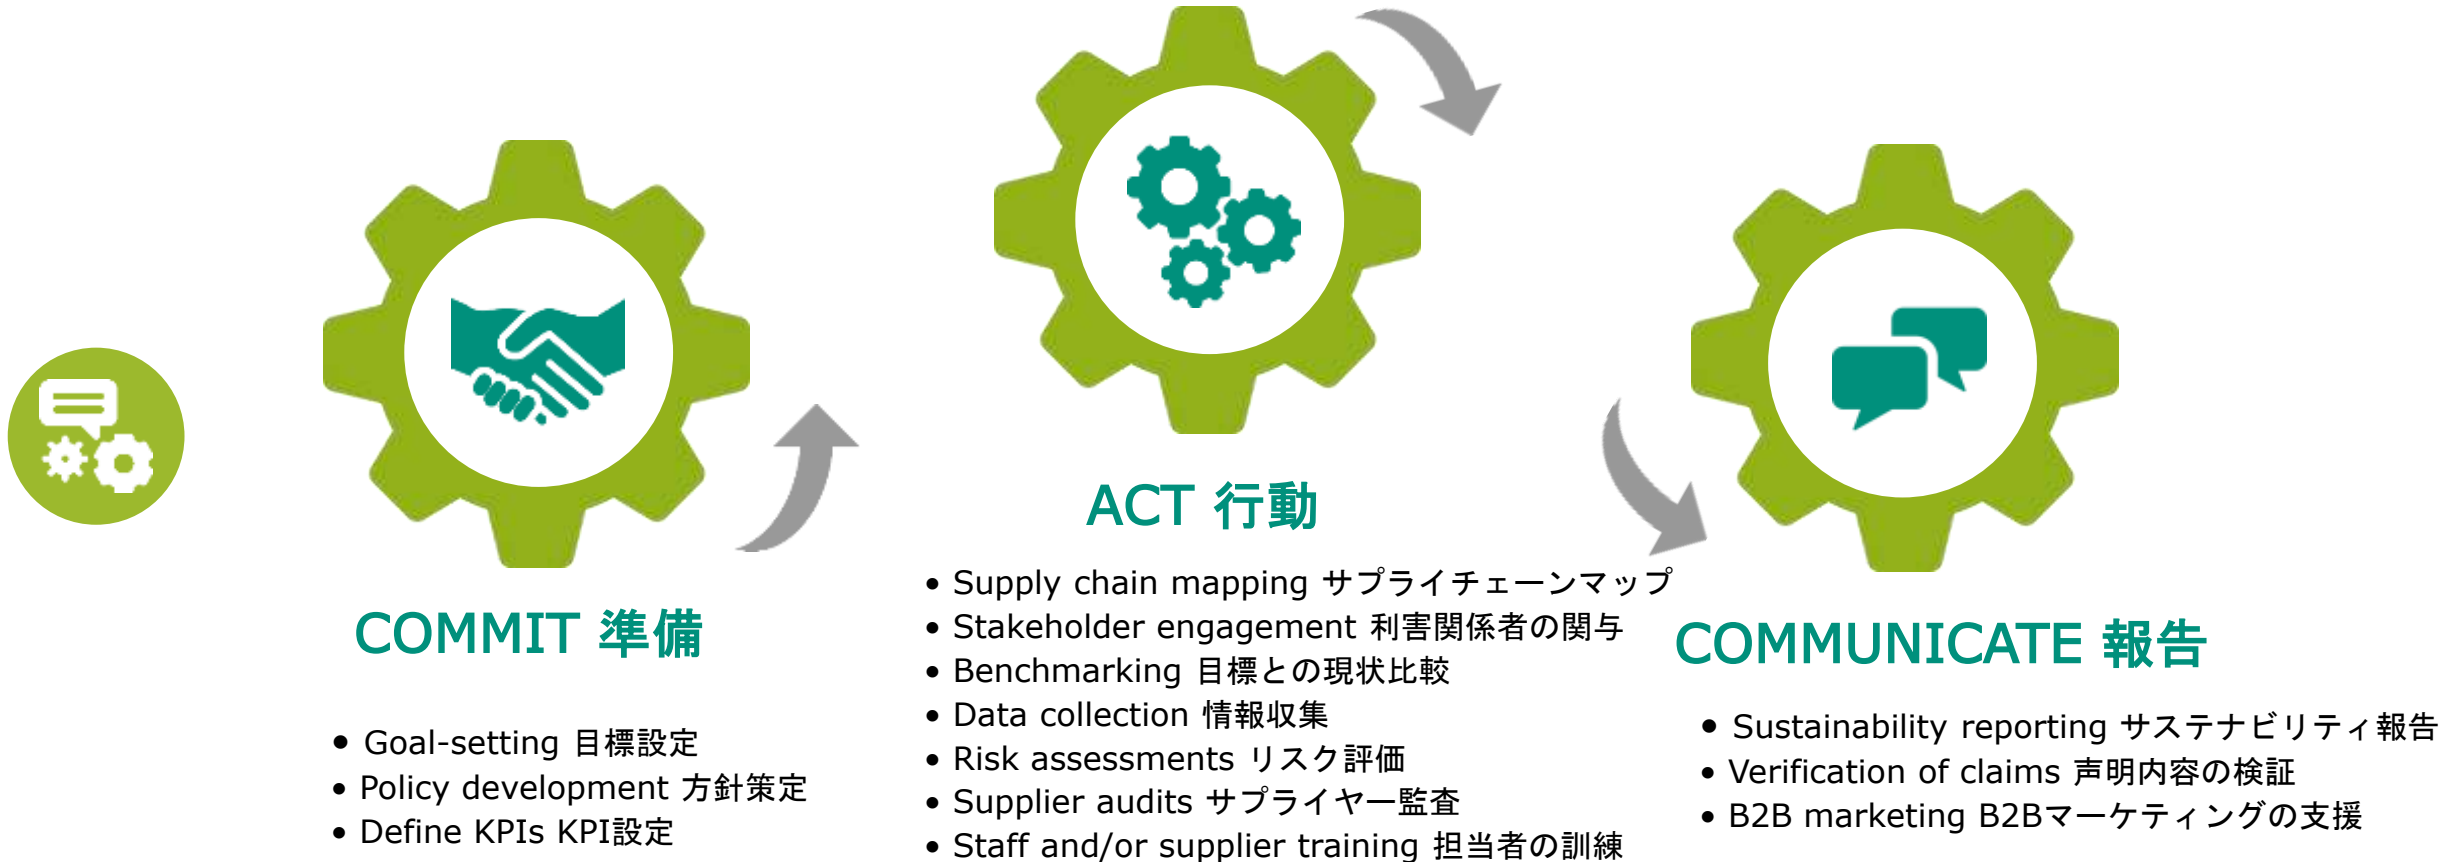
ACT 行動

• Supply chain mapping サプライチェーンマップ
• Stakeholder engagement 利害関係者の関与
• Benchmarking 目標との現状比較
• Data collection 情報収集
• Risk assessments リスク評価
• Supplier audits サプライヤー監査
• Staff and/or supplier training 担当者の訓練

COMMIT 準備

• Goal-setting 目標設定
• Policy development 方針策定
• Define KPIs KPI設定

COMMUNICATE 報告

• Sustainability reporting サステナビリティ報告
• Verification of claims 声明内容の検証
• B2B marketing B2Bマーケティングの支援